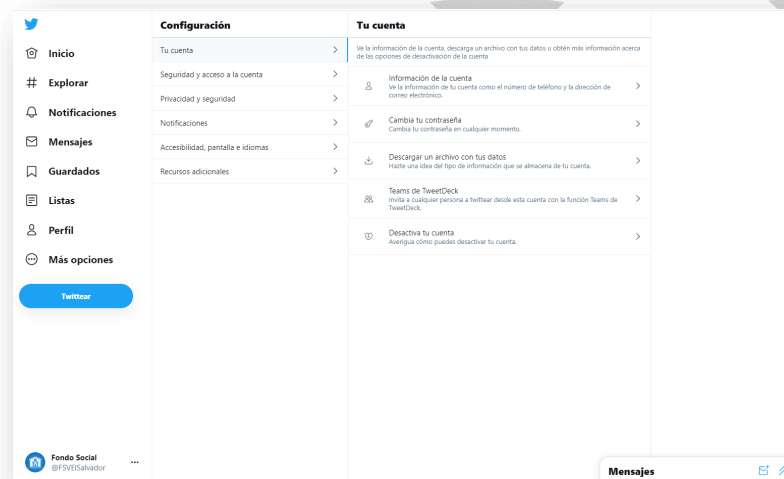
Inicio

Explorar

Notificaciones

Mensajes

Guardados

Listas

Perfil

Más opciones

Twittear

Fondo Social
@FSVElSalvador

Configuración

Tu cuenta

Seguridad y acceso a la cuenta

Privacidad y seguridad

Notificaciones

Accesibilidad, pantalla e idiomas

Recursos adicionales

Tu cuenta

Ve la información de la cuenta, descarga un archivo con tus datos u obtén más información acerca de las opciones de desactivación de la cuenta

Información de la cuenta
Ve la información de tu cuenta como el número de teléfono y la dirección de correo electrónico.

Cambia tu contraseña
Cambia tu contraseña en cualquier momento.

Descargar un archivo con tus datos
Hazte una idea del tipo de información que se almacena de tu cuenta.

Teams de TweetDeck
Invita a cualquier persona a twittear desde esta cuenta con la función Teams de TweetDeck.

Desactiva tu cuenta
Averigua cómo puedes desactivar tu cuenta.

Mensajes